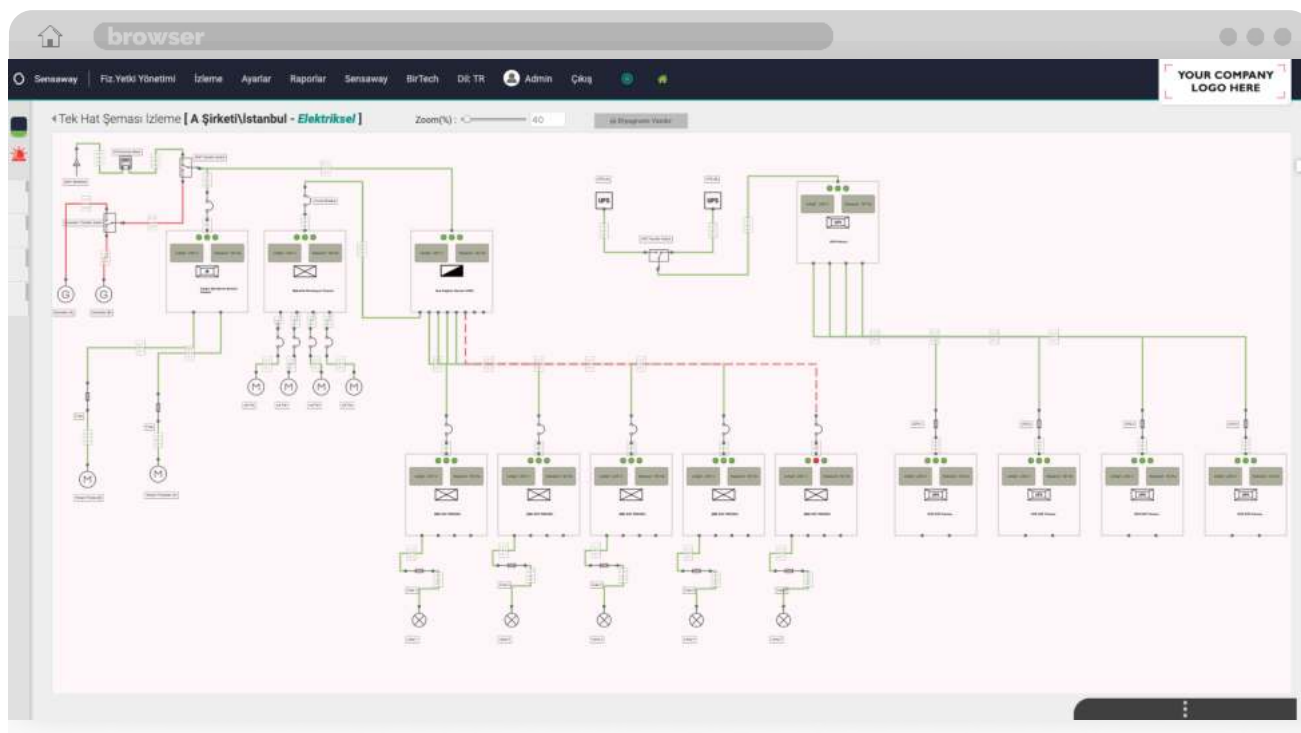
browser

Sensaway | Fiz.Yetki Yönetimi İzleme Ayarlar Raporlar Sensaway BirTech Dil: TR Admin Çıkış

YOUR COMPANY LOGO HERE

◂Tek Hat Şeması İzleme [ A Şirketi\Istanbul - Elektriksel ]

Zoom(%) : 40

UPS UPS

G G

M M M M M M

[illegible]